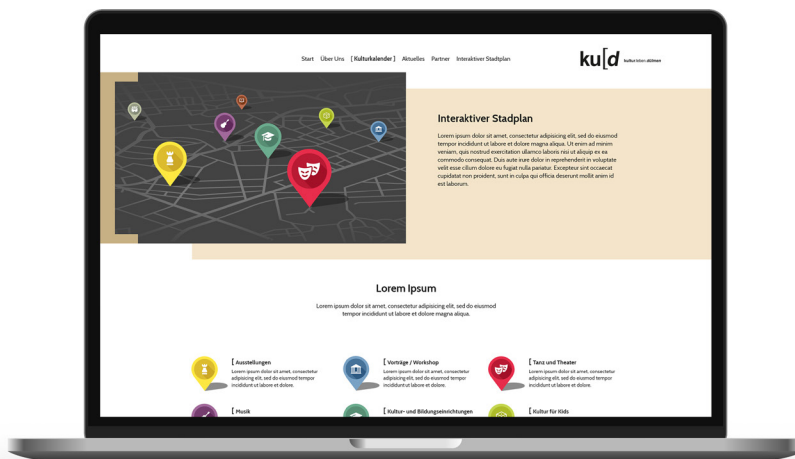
Start Über Uns [ Kulturkalender ] Aktuelles Partner Interaktiver Stadtplan

ku[d kulturdaten dülmen

Interaktiver Stadtplan

Lorem ipsum dolor sit amet, consectetur adipisicing elit, sed do eiusmod tempor incididunt ut labore et dolore magna aliqua. Ut enim ad minim veniam, quis nostrud exercitation ullamco laboris nisi ut aliquip ex ea commodo consequat. Duis aute irure dolor in reprehenderit in voluptate velit esse cillum dolore eu fugiat nulla pariatur. Excepteur sint occaecat cupidatat non proident, sunt in culpa qui officia deserunt mollit anim id est laborum.

Lorem Ipsum

Lorem ipsum dolor sit amet, consectetur adipisicing elit, sed do eiusmod tempor incididunt ut labore et dolore magna aliqua.

[ Ausstellungen
Lorem ipsum dolor sit amet, consectetur adipisicing elit, sed do eiusmod tempor incididunt ut labore et dolore.

[ Vorträge / Workshop
Lorem ipsum dolor sit amet, consectetur adipisicing elit, sed do eiusmod tempor-incididunt ut labore et dolore.

[ Tanz und Theater
Lorem ipsum dolor sit amet, consectetur adipisicing elit, sed do eiusmod tempor incididunt ut labore et dolore.

[ Musik

[ Kultur- und Bildungseinrichtungen

[ Kultur für Kids